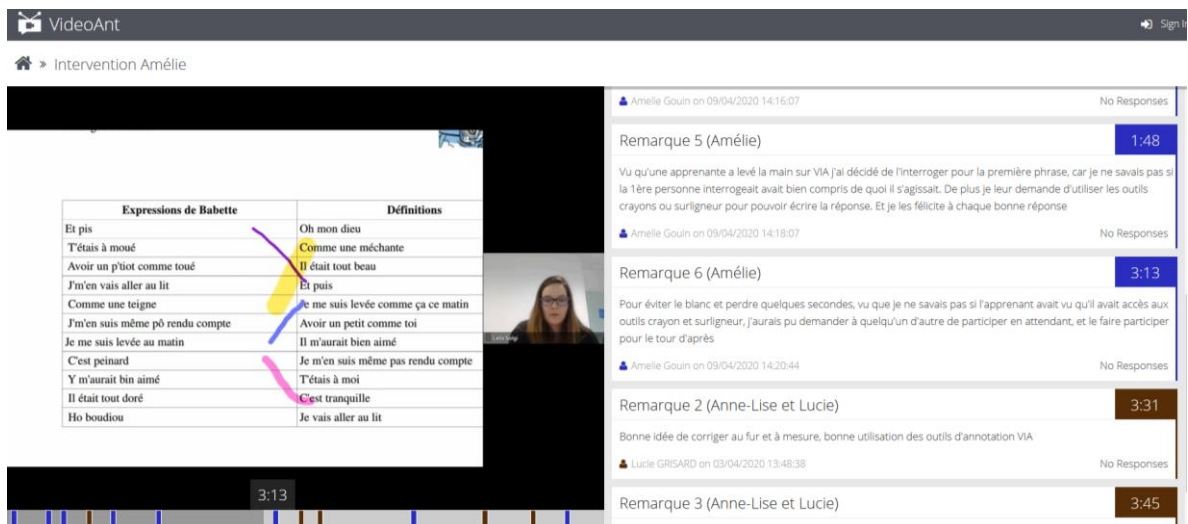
VideoAnt

Sign In

» Intervention Amélie

| Expressions de Babette | Définitions |
|---|---|
| Et pis | Oh mon dieu |
| T'étais à moué | Comme une méchante |
| Avoir un p'tiot comme toué | Il était tout beau |
| J'm'en vais aller au lit | Et puis |
| Comme une teigne | Je me suis levée comme ça ce matin |
| J'm'en suis même pô rendu compte | Avoir un petit comme toi |
| Je me suis levée au matin | Il m'aurait bien aimé |
| C'est peinard | Je m'en suis même pas rendu compte |
| Y m'aurait bin aimé | T'étais à moi |
| Il était tout doré | C'est tranquille |
| Ho boudiou | Je vais aller au lit |

3:13

Amelie Gouin on 09/04/2020 14:16:07

No Responses

Remarque 5 (Amélie)

1:48

Vu qu'une apprenante a levé la main sur VIA j'ai décidé de l'interroger pour la première phrase, car je ne savais pas si la 1ère personne interrogeait avait bien compris de quoi il s'agissait. De plus je leur demande d'utiliser les outils crayons ou surligneur pour pouvoir écrire la réponse. Et je les félicite à chaque bonne réponse

Amelie Gouin on 09/04/2020 14:18:07

No Responses

Remarque 6 (Amélie)

3:13

Pour éviter le blanc et perdre quelques secondes, vu que je ne savais pas si l'apprenant avait vu qu'il avait accès aux outils crayon et surligneur, j'aurais pu demander à quelqu'un d'autre de participer en attendant, et le faire participer pour le tour d'après

Amelie Gouin on 09/04/2020 14:20:44

No Responses

Remarque 2 (Anne-Lise et Lucie)

3:31

Bonne idée de corriger au fur et à mesure, bonne utilisation des outils d'annotation VIA

Lucie GRISARD on 03/04/2020 13:48:38

No Responses

Remarque 3 (Anne-Lise et Lucie)

3:45